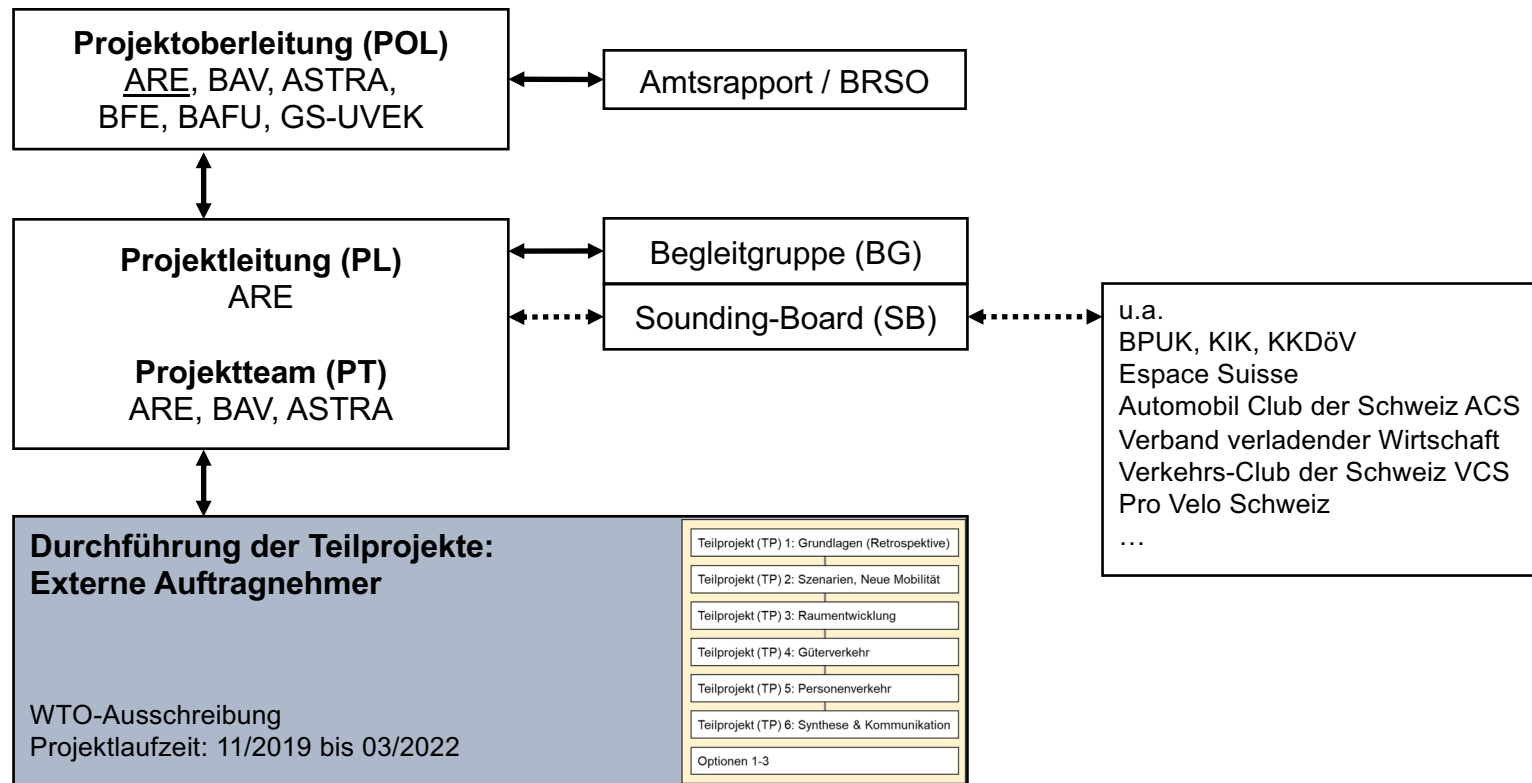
**Projektoberleitung (POL)**
ARE, BAV, ASTRA, BFE, BAFU, GS-UVEK

Amtsrapport / BRSO

**Projektleitung (PL)**
ARE

**Projektteam (PT)**
ARE, BAV, ASTRA

Begleitgruppe (BG)

Sounding-Board (SB)

u.a.
BPUK, KIK, KKDöV
Espace Suisse
Automobil Club der Schweiz ACS
Verband verladender Wirtschaft
Verkehrs-Club der Schweiz VCS
Pro Velo Schweiz
…

**Durchführung der Teilprojekte: Externe Auftragnehmer**

WTO-Ausschreibung
Projektlaufzeit: 11/2019 bis 03/2022

Teilprojekt (TP) 1: Grundlagen (Retrospektive)
Teilprojekt (TP) 2: Szenarien, Neue Mobilität
Teilprojekt (TP) 3: Raumentwicklung
Teilprojekt (TP) 4: Güterverkehr
Teilprojekt (TP) 5: Personenverkehr
Teilprojekt (TP) 6: Synthese & Kommunikation
Optionen 1-3